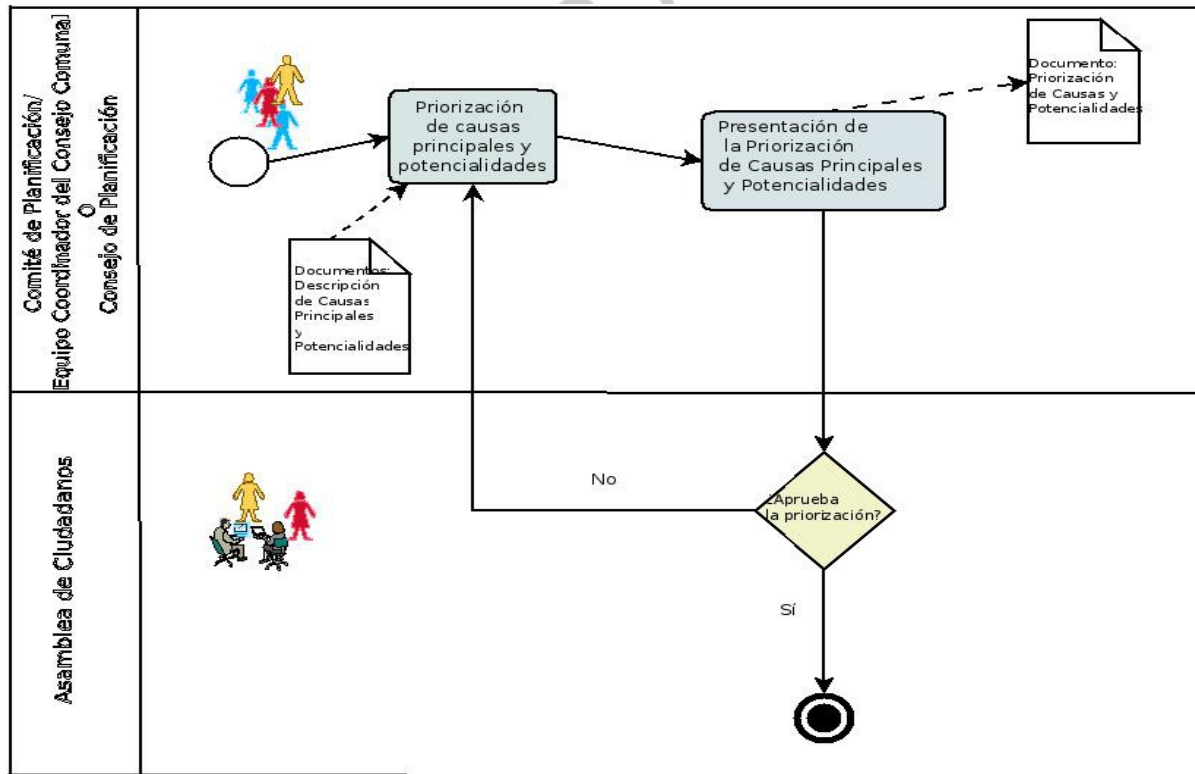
Comité de Planificación/
Equipo Coordinador del Consejo Comunal
O
Consejo de Planificación

Priorización de causas principales y potencialidades

Presentación de la Priorización de Causas Principales y Potencialidades

Documento: Priorización de Causas y Potencialidades

Documentos: Descripción de Causas Principales y Potencialidades

Asamblea de Ciudadanos

No

¿Aprueba la priorización?

Sí